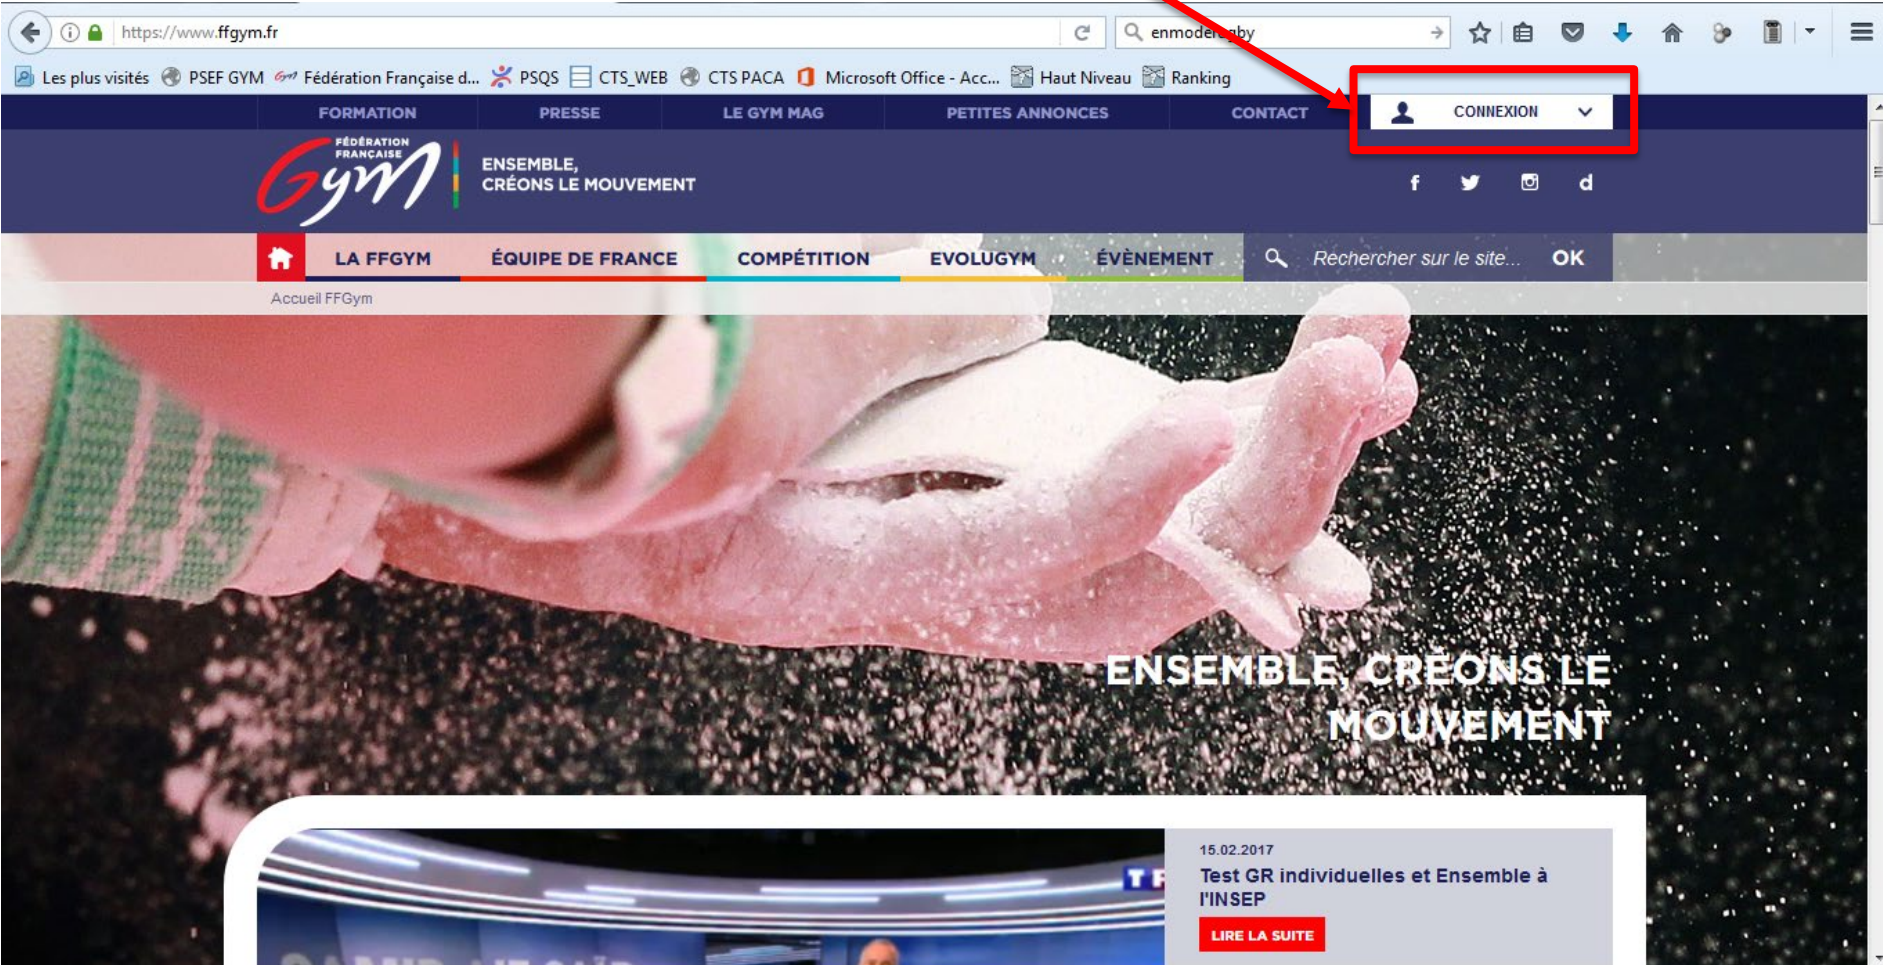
https://www.ffgym.fr

enmode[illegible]gby

Les plus visités PSEF GYM Fédération Française d... PSQS CTS_WEB CTS PACA Microsoft Office - Acc... Haut Niveau Ranking

FORMATION PRESSE LE GYM MAG PETITES ANNONCES CONTACT CONNEXION

FÉDÉRATION FRANÇAISE Gym

ENSEMBLE, CRÉONS LE MOUVEMENT

f d

LA FFGYM ÉQUIPE DE FRANCE COMPÉTITION EVOLUGYM ÉVÈNEMENT Rechercher sur le site... OK

Accueil FFGym

ENSEMBLE, CRÉONS LE MOUVEMENT

TF

15.02.2017

Test GR individuelles et Ensemble à l'INSEP

LIRE LA SUITE